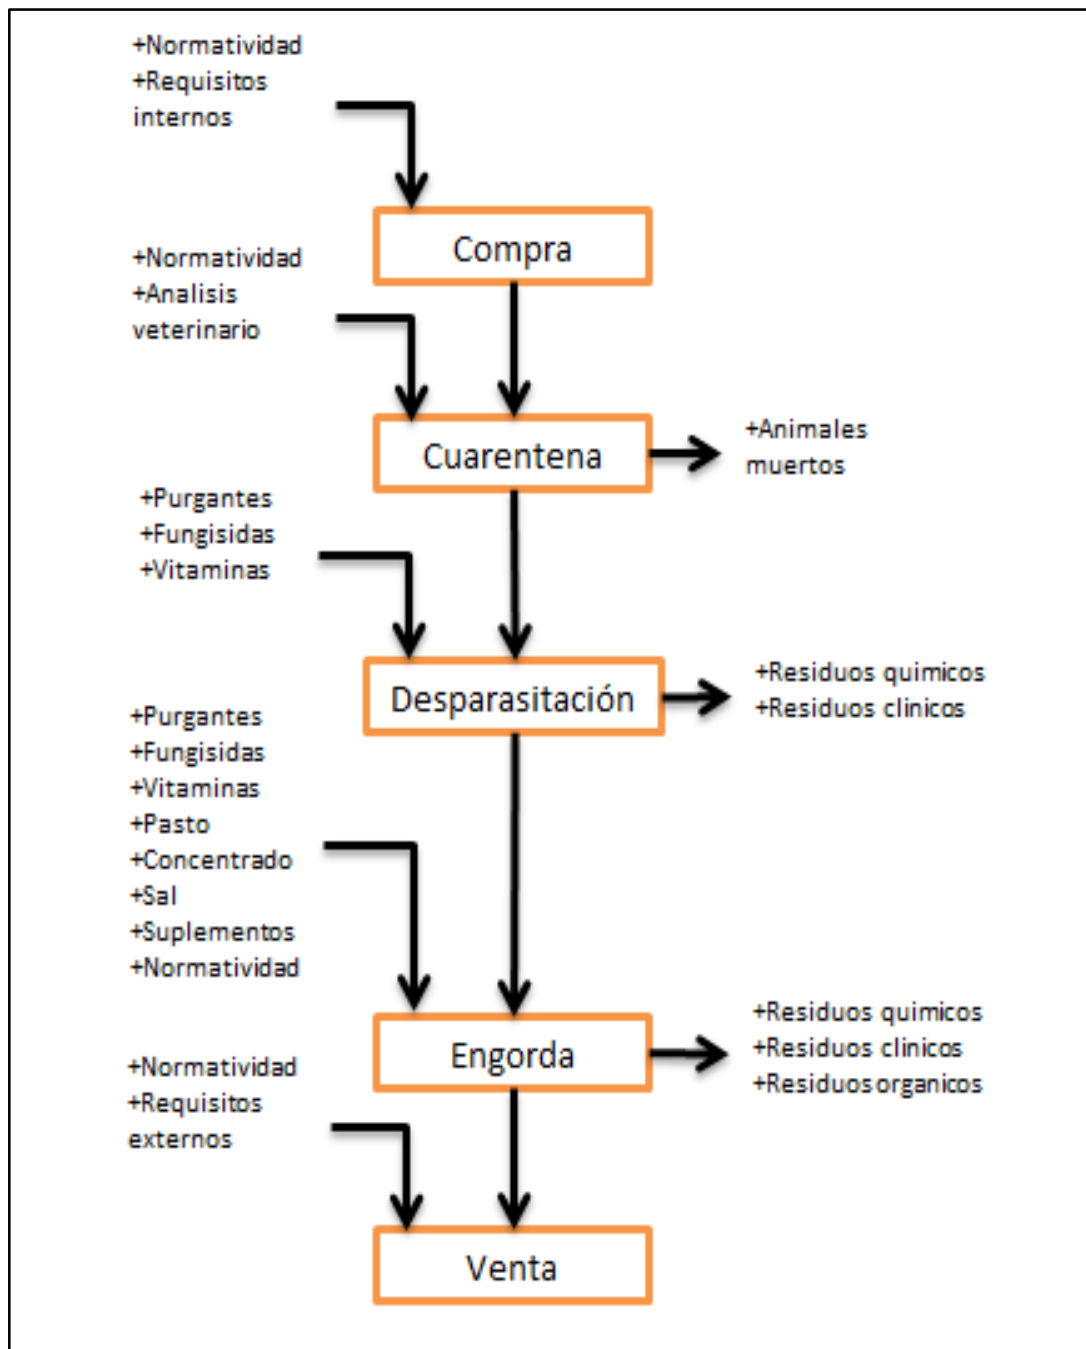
+Normatividad
+Requisitos internos

Compra

+Normatividad
+Analisis veterinario

Cuarentena

+Animales muertos

+Purgantes
+Fungisidas
+Vitaminas

Desparasitación

+Residuos quimicos
+Residuos clinicos

+Purgantes
+Fungisidas
+Vitaminas
+Pasto
+Concentrado
+Sal
+Suplementos
+Normatividad

Engorda

+Residuos quimicos
+Residuos clinicos
+Residuos organicos

+Normatividad
+Requisitos externos

Venta